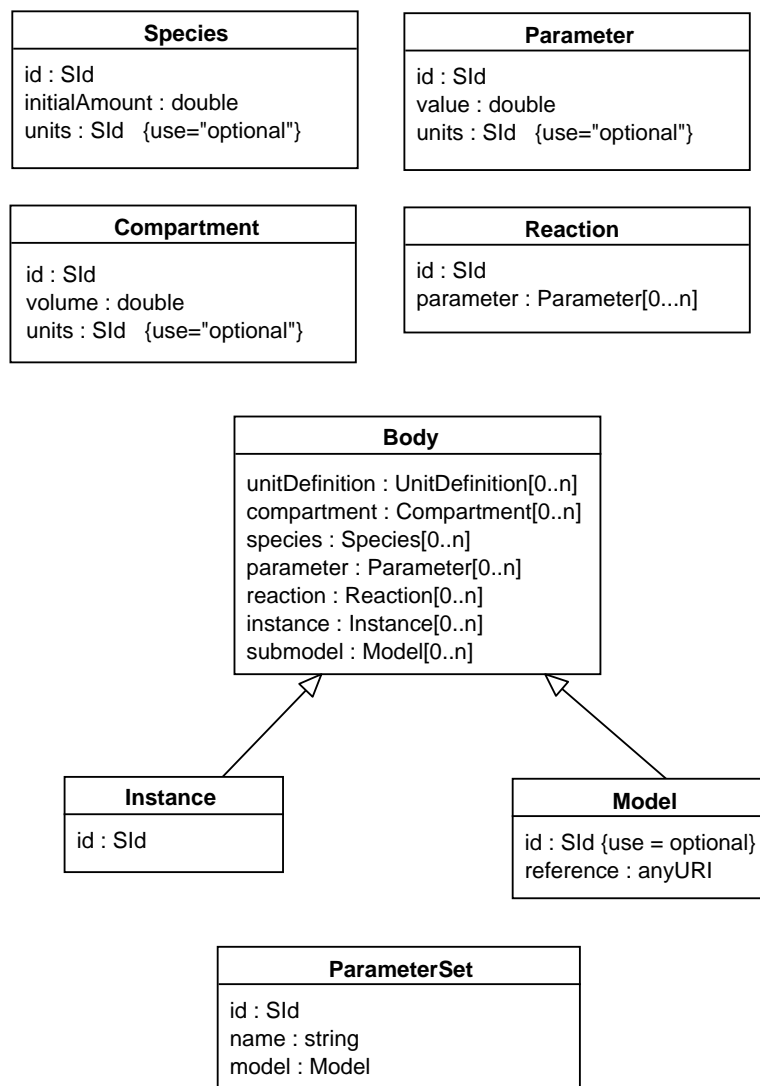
Species

id : SId
initialAmount : double
units : SId {use="optional"}

Parameter

id : SId
value : double
units : SId {use="optional"}

Compartment

id : SId
volume : double
units : SId {use="optional"}

Reaction

id : SId
parameter : Parameter[0...n]

Body

unitDefinition : UnitDefinition[0..n]
compartment : Compartment[0..n]
species : Species[0..n]
parameter : Parameter[0..n]
reaction : Reaction[0..n]
instance : Instance[0..n]
submodel : Model[0..n]

Instance

id : SId

Model

id : SId {use = optional}
reference : anyURI

ParameterSet

id : SId
name : string
model : Model